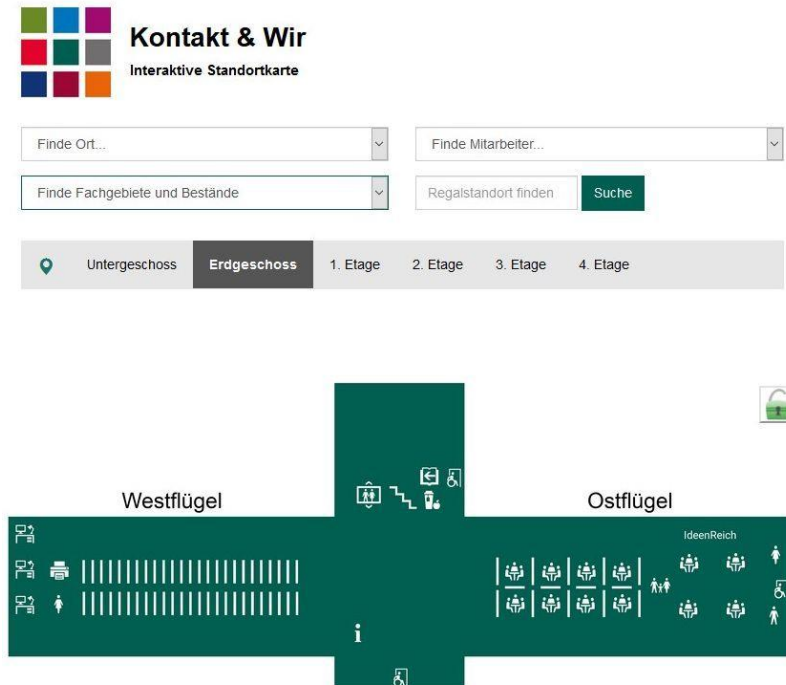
Kontakt & Wir
Interaktive Standortkarte

Finde Ort...

Finde Mitarbeiter...

Finde Fachgebiete und Bestände

Regalstandort finden

Suche

Untergeschoss Erdgeschoss 1. Etage 2. Etage 3. Etage 4. Etage

Westflügel

Ostflügel

IdeenReich

i